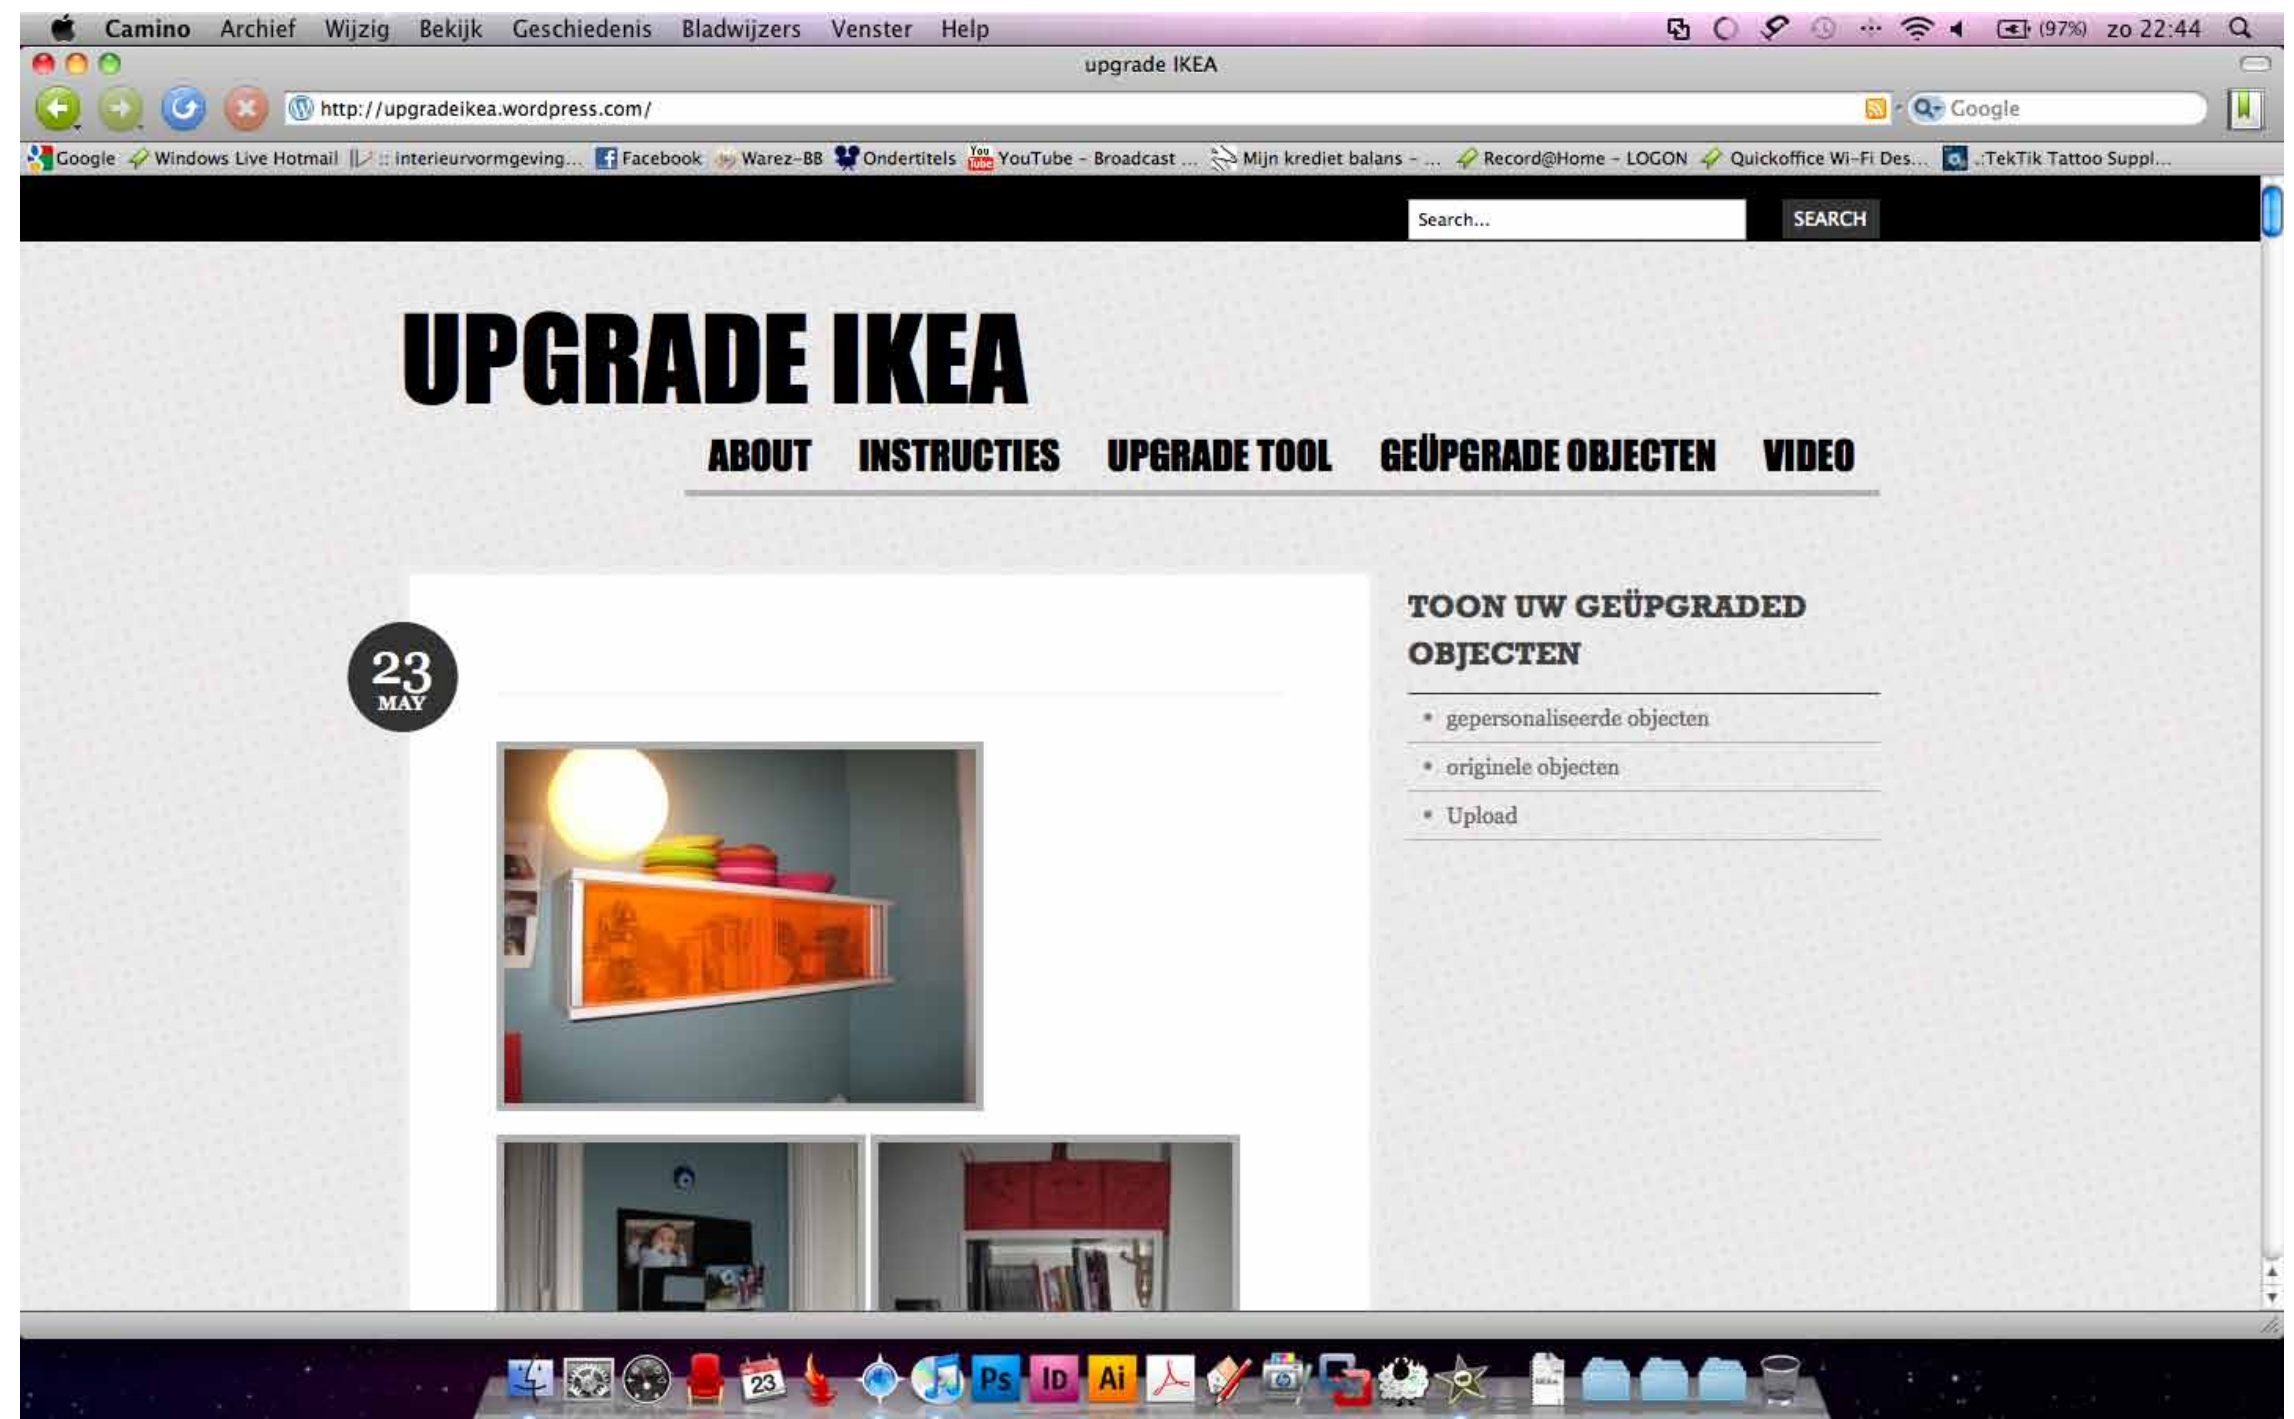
Camino Archief Wijzig Bekijk Geschiedenis Bladwijzers Venster Help (97%) zo 22:44

upgrade IKEA

http://upgradeikea.wordpress.com/

Google

Google Windows Live Hotmail :: interieurvormgeving... Facebook Warez-BB Ondertitels YouTube - Broadcast ... Mijn krediet balans - ... Record@Home - LOGON Quickoffice Wi-Fi Des... .:TekTik Tattoo Suppl...

Search...

SEARCH

UPGRADE IKEA

ABOUT INSTRUCTIES UPGRADE TOOL GEÜPGRADE OBJECTEN VIDEO

23
MAY

TOON UW GEÜPGRADED OBJECTEN

- gepersonaliseerde objecten
- originele objecten
- Upload

23 Ps ID Ai